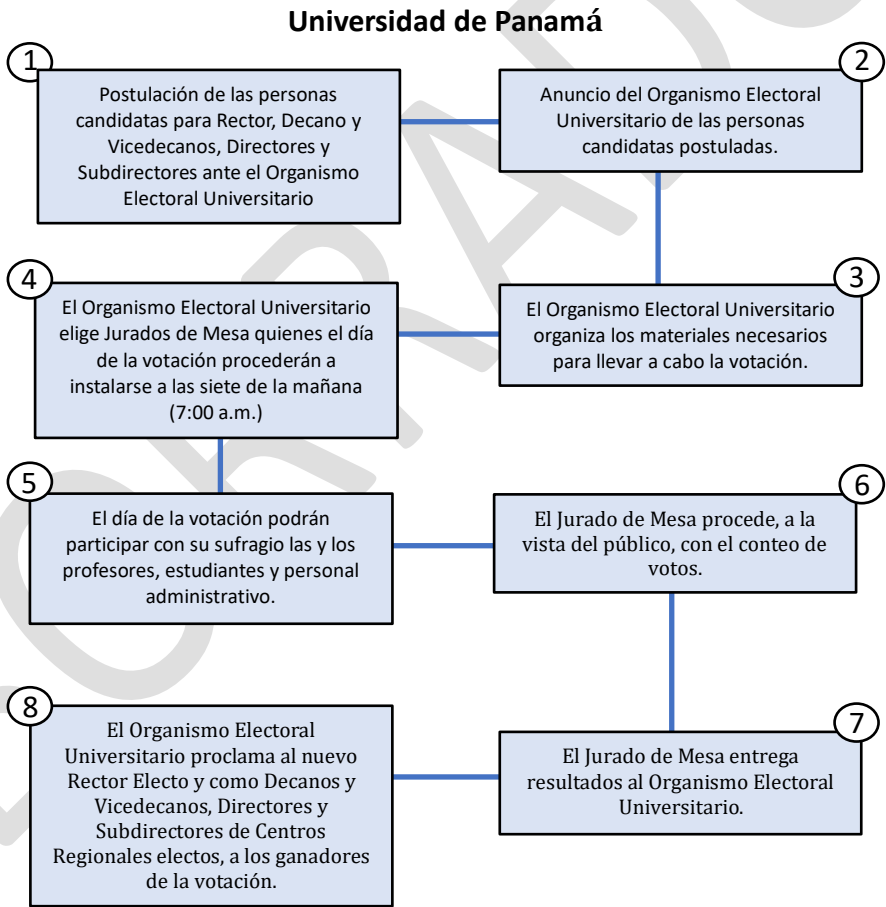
Universidad de Panamá

1

Postulación de las personas candidatas para Rector, Decano y Vicedecanos, Directores y Subdirectores ante el Organismo Electoral Universitario

2

Anuncio del Organismo Electoral Universitario de las personas candidatas postuladas.

3

El Organismo Electoral Universitario organiza los materiales necesarios para llevar a cabo la votación.

4

El Organismo Electoral Universitario elige Jurados de Mesa quienes el día de la votación procederán a instalarse a las siete de la mañana (7:00 a.m.)

5

El día de la votación podrán participar con su sufragio las y los profesores, estudiantes y personal administrativo.

6

El Jurado de Mesa procede, a la vista del público, con el conteo de votos.

7

El Jurado de Mesa entrega resultados al Organismo Electoral Universitario.

8

El Organismo Electoral Universitario proclama al nuevo Rector Electo y como Decanos y Vicedecanos, Directores y Subdirectores de Centros Regionales electos, a los ganadores de la votación.